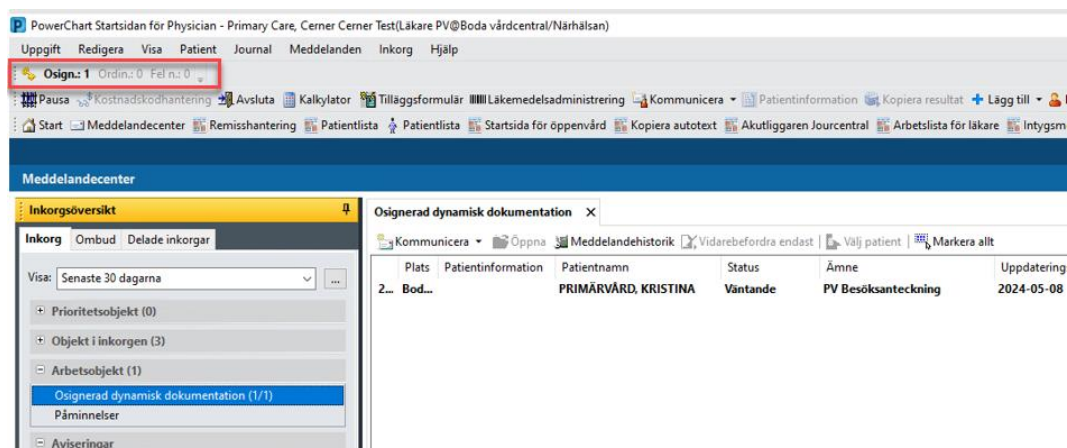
PowerChart Startsidan för Physician - Primary Care, Cerner Cerner Test(Läkare PV@Boda vårdcentral/Närhälsan)

Uppgift Redigera Visa Patient Journal Meddelanden Inkorg Hjälp

Osign.: 1 Ordin.: 0 Fel n.: 0

Pausa Kostnadskodhantering Avsluta Kalkylator Tilläggsformulär Läkemedelsadministrering Kommunicera Patientinformation Kopiera resultat Lägg till

Start Meddelandecenter Remisshantering Patientlista Patientlista Startsida för öppenvård Kopiera autotext Akutliggaren Jourcentral Arbetslista för läkare Intygsm

Meddelandecenter

Inkorgsöversikt

Inkorg Ombud Delade inkorgar

Visa: Senaste 30 dagarna

Prioritetsobjekt (0)

Objekt i inkorgen (3)

Arbetsobjekt (1)

Osignerad dynamisk dokumentation (1/1)

Påminnelser

Aviseringar

Osignerad dynamisk dokumentation ×

Kommunicera Öppna Meddelandehistorik Vidarebefordra endast Välj patient Markera allt

| | Plats | Patientinformation | Patientnamn | Status | Ämne | Uppdatering |
|---|---|---|---|---|---|---|
| 2... | Bod... | | PRIMÄRVÅRD, KRISTINA | Väntande | PV Besöksanteckning | 2024-05-08 |